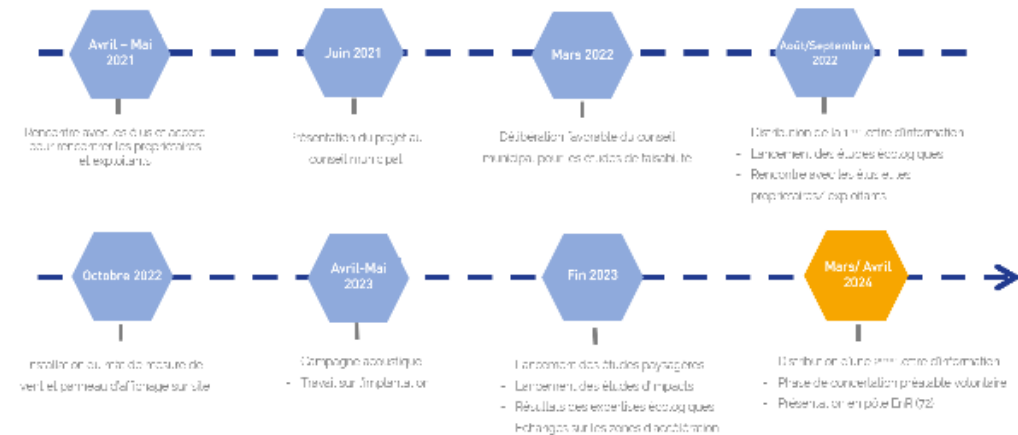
Avril – Mai 2021

Rencontre avec les élus et accord pour rencontrer les propriétaires et exploitants

Juin 2021

Présentation du projet au conseil municipal

Mars 2022

Délibération favorable du conseil municipal pour les études de faisabilité

Août/Septembre 2022

Distribution de la 1ère lettre d'information
- Lancement des études écologiques
- Rencontre avec les élus et les propriétaires/exploitants

Octobre 2022

Installation du mât de mesure de vent et panneau d'affichage sur site

Avril-Mai 2023

Campagne acoustique
- Travail sur l'implantation

Fin 2023

Lancement des études paysagères
- Lancement des études d'impacts
- Résultats des expertises écologiques
Echanges sur les zones d'accélération

Mars/ Avril 2024

Distribution d'une 2ème lettre d'information
- Phase de concertation préalable volontaire
- Présentation en pôle EnR (72)